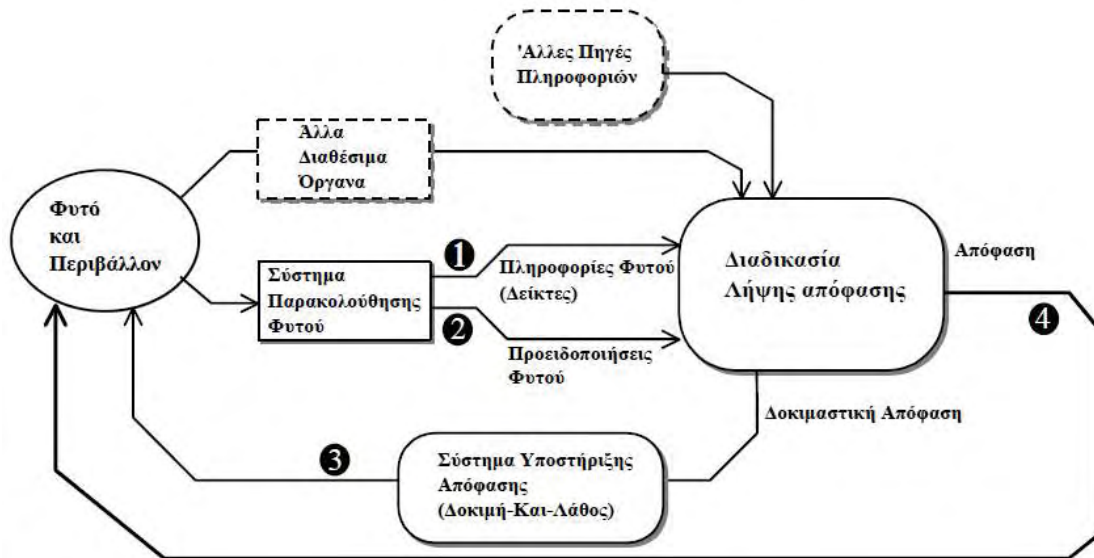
'Αλλες Πηγές Πληροφοριών

Αλλα Διαθέσιμα Όργανα

Φυτό και Περιβάλλον

Σύστημα Παρακολούθησης Φυτού

1

Πληροφορίες Φυτού (Δείκτες)

2

Προειδοποιήσεις Φυτού

Διαδικασία Λήψης απόφασης

Απόφαση

4

Δοκιμαστική Απόφαση

3

Σύστημα Υποστήριξης Απόφασης (Δοκιμή-Και-Λάθος)